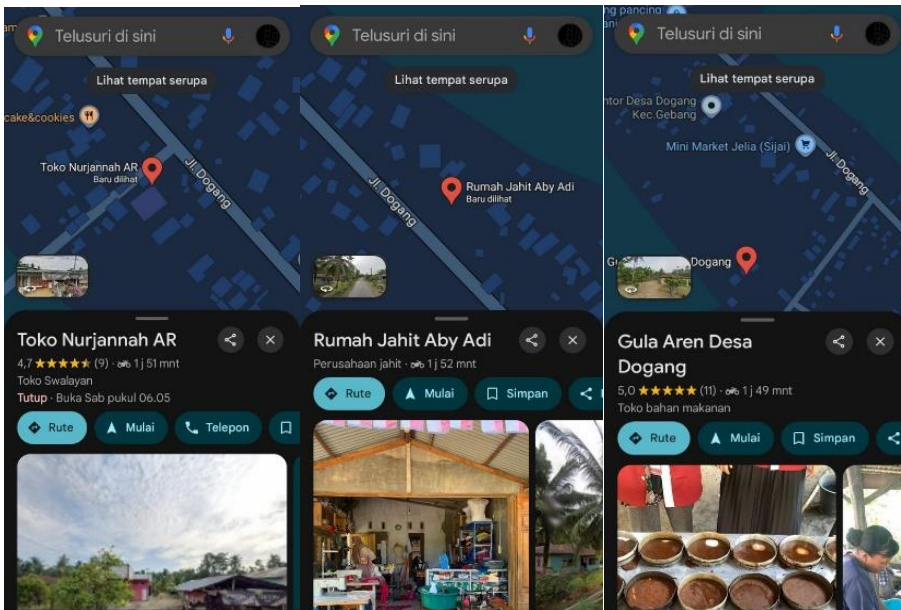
am

Telusuri di sini

Lihat tempat serupa

cake&cookies

Toko Nurjannah AR
Baru dilihat

Jl. Dogang

Toko Nurjannah AR

4,7 ★★★★★ (9) · 1 j 51 mnt

Toko Swalayan

Tutup · Buka Sab pukul 06.05

Rute

Mulai

Telepon

Telusuri di sini

Lihat tempat serupa

Jl. Dogang

Rumah Jahit Aby Adi
Baru dilihat

Rumah Jahit Aby Adi

Perusahaan jahit · 1 j 52 mnt

Rute

Mulai

Simpan

pancing

Telusuri di sini

Lihat tempat serupa

ntor Desa Dogang
Kec.Gebang

Mini Market Jelia (Sijai)

Jl. Dogang

G

Dogang

Gula Aren Desa Dogang

5,0 ★★★★★ (11) · 1 j 49 mnt

Toko bahan makanan

Rute

Mulai

Simpan